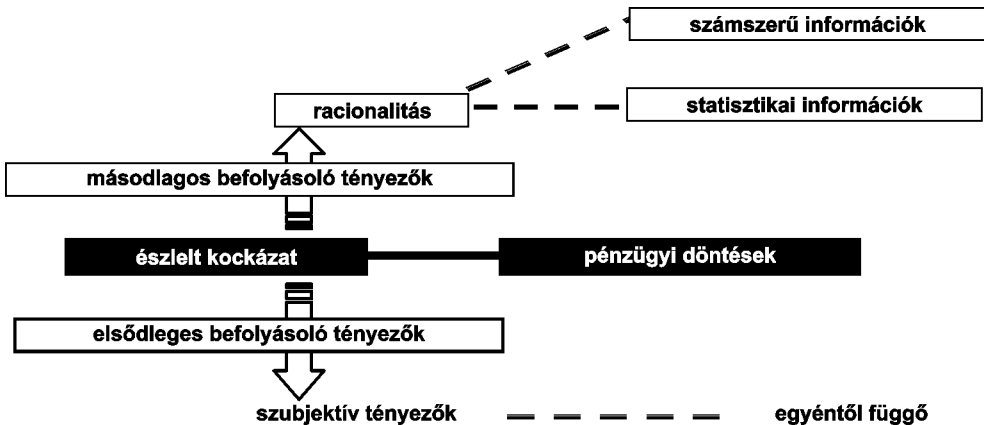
számszerű információk

racionalitás

statisztikai információk

másodlagos befolyásoló tényezők

észlelt kockázat

pénzügyi döntések

elsődleges befolyásoló tényezők

szubjektív tényezők

egyéntől függő